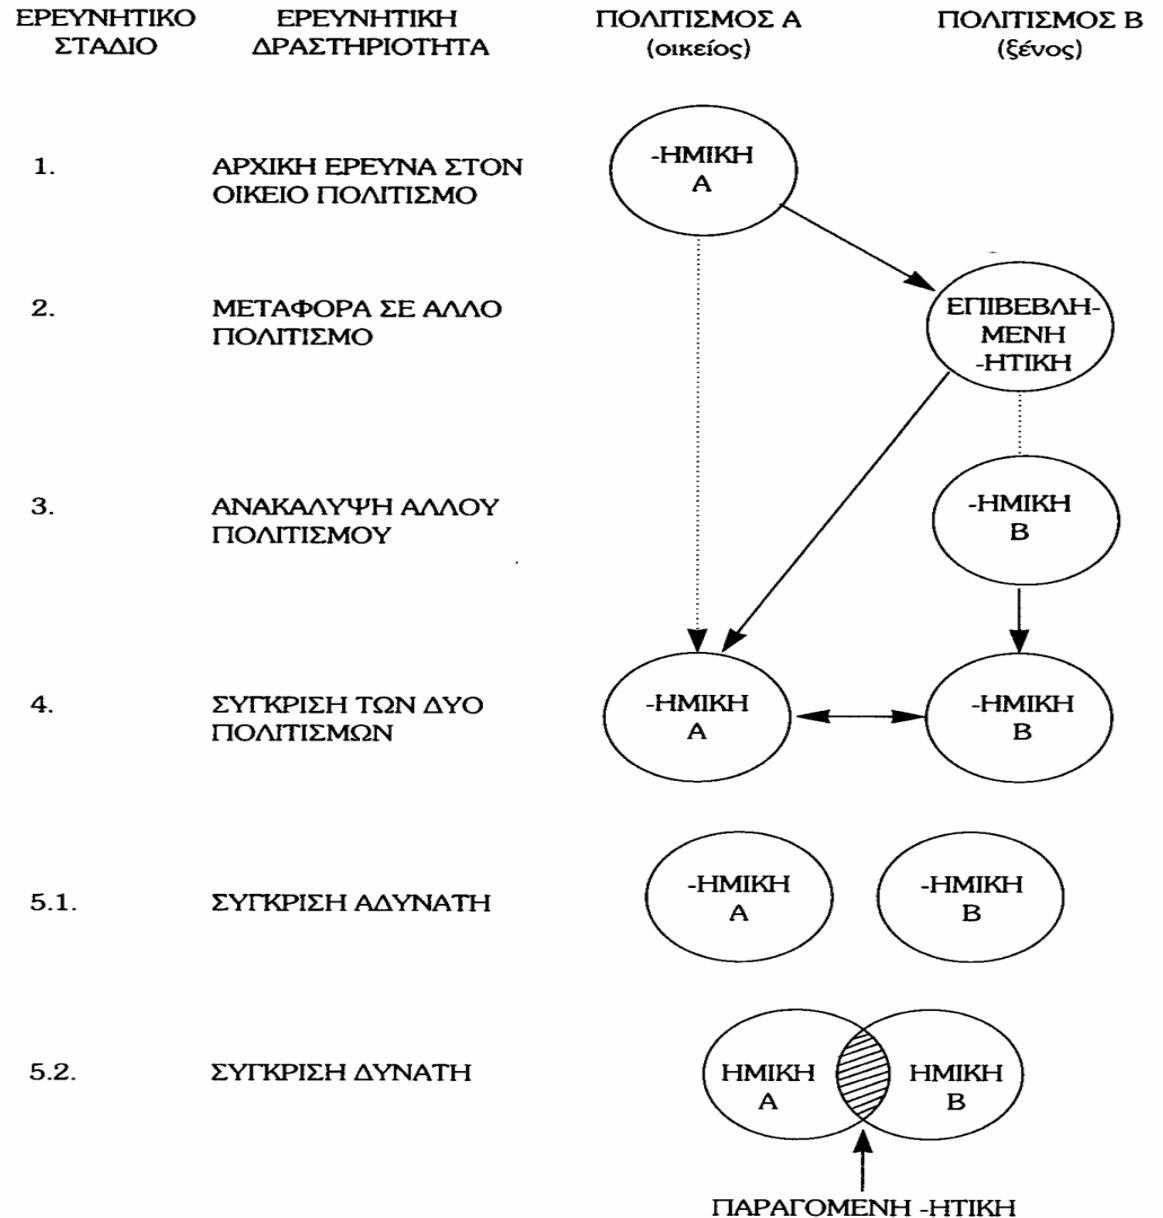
| ΕΡΕΥΝΗΤΙΚΟ ΣΤΑΔΙΟ | ΕΡΕΥΝΗΤΙΚΗ ΔΡΑΣΤΗΡΙΟΤΗΤΑ | ΠΟΛΙΤΙΣΜΟΣ Α (οικείος) | ΠΟΛΙΤΙΣΜΟΣ Β (ξένος) |
|---|---|---|---|
| 1. | ΑΡΧΙΚΗ ΕΡΕΥΝΑ ΣΤΟΝ ΟΙΚΕΙΟ ΠΟΛΙΤΙΣΜΟ | -ΗΜΙΚΗ Α | |
| 2. | ΜΕΤΑΦΟΡΑ ΣΕ ΑΛΛΟ ΠΟΛΙΤΙΣΜΟ | | ΕΠΙΒΕΒΛΗΜΕΝΗ -ΗΤΙΚΗ |
| 3. | ΑΝΑΚΑΛΥΨΗ ΑΛΛΟΥ ΠΟΛΙΤΙΣΜΟΥ | | -ΗΜΙΚΗ Β |
| 4. | ΣΥΓΚΡΙΣΗ ΤΩΝ ΔΥΟ ΠΟΛΙΤΙΣΜΩΝ | -ΗΜΙΚΗ Α | -ΗΜΙΚΗ Β |
| 5.1. | ΣΥΓΚΡΙΣΗ ΑΔΥΝΑΤΗ | -ΗΜΙΚΗ Α | -ΗΜΙΚΗ Β |
| 5.2. | ΣΥΓΚΡΙΣΗ ΔΥΝΑΤΗ | ΗΜΙΚΗ Α | ΗΜΙΚΗ Β |

ΠΑΡΑΓΟΜΕΝΗ -ΗΤΙΚΗ